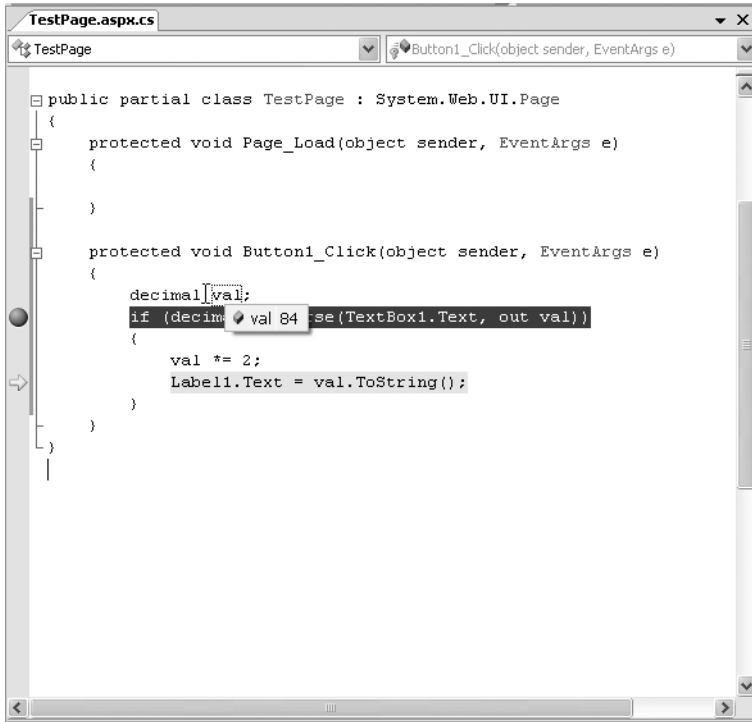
TestPage.aspx.cs

TestPage

Button1_Click(object sender, EventArgs e)

public partial class TestPage : System.Web.UI.Page
{
protected void Page_Load(object sender, EventArgs e)
{

}

protected void Button1_Click(object sender, EventArgs e)
{
decimal val;
if (decim val 84 rse(TextBox1.Text, out val))
{
val *= 2;
Label1.Text = val.ToString();
}
}
}